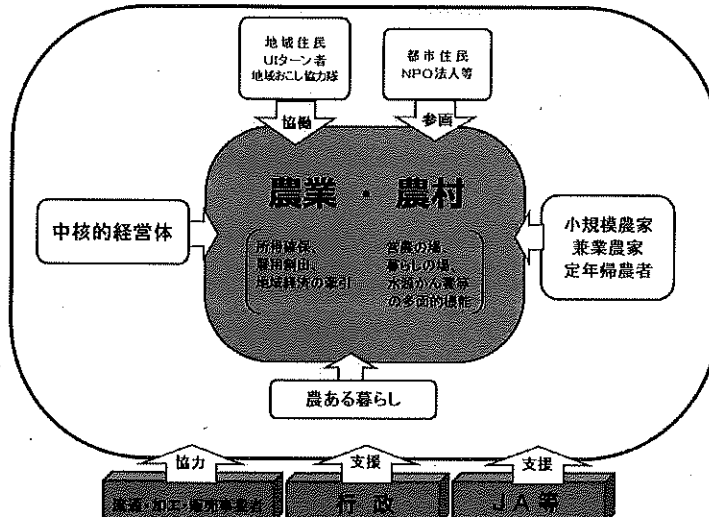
地域住民
UIターン者
地域おこし協力隊

都市住民
NPO法人等

協働

参画

農業・農村

中核的経営体

所得確保、
雇用創出、
地域経済の牽引

営農の場、
暮らしの場、
水源かん養等
の多面的機能

小規模農家
兼業農家
定年帰農者

農ある暮らし

協力

支援

支援

流通・加工・観光事業者

行政

JA等